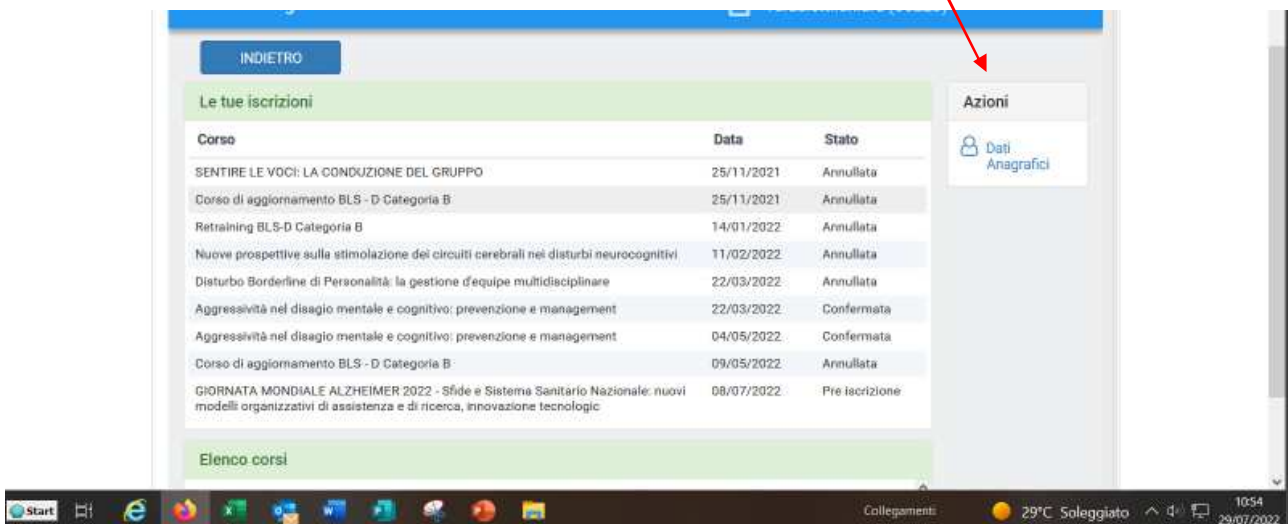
INDIETRO

Le tue iscrizioni

| Corso | Data | Stato |
|---|---|---|
| SENTIRE LE VOCI: LA CONDUZIONE DEL GRUPPO | 25/11/2021 | Annullata |
| Corso di aggiornamento BLS - D Categoria B | 25/11/2021 | Annullata |
| Retraining BLS-D Categoria B | 14/01/2022 | Annullata |
| Nuove prospettive sulla stimolazione dei circuiti cerebrali nei disturbi neurocognitivi | 11/02/2022 | Annullata |
| Disturbo Borderline di Personalità: la gestione d'equipe multidisciplinare | 22/03/2022 | Annullata |
| Aggressività nel disagio mentale e cognitivo: prevenzione e management | 22/03/2022 | Confermata |
| Aggressività nel disagio mentale e cognitivo: prevenzione e management | 04/05/2022 | Confermata |
| Corso di aggiornamento BLS - D Categoria B | 09/05/2022 | Annullata |
| GIORNATA MONDIALE ALZHEIMER 2022 - Sfide e Sistema Sanitario Nazionale: nuovi modelli organizzativi di assistenza e di ricerca, innovazione tecnologic | 08/07/2022 | Pre iscrizione |

Elenco corsi

Azioni

Dati Anagrafici

Start

Collegamenti

29°C Soleggiato

10:54
29/07/2022